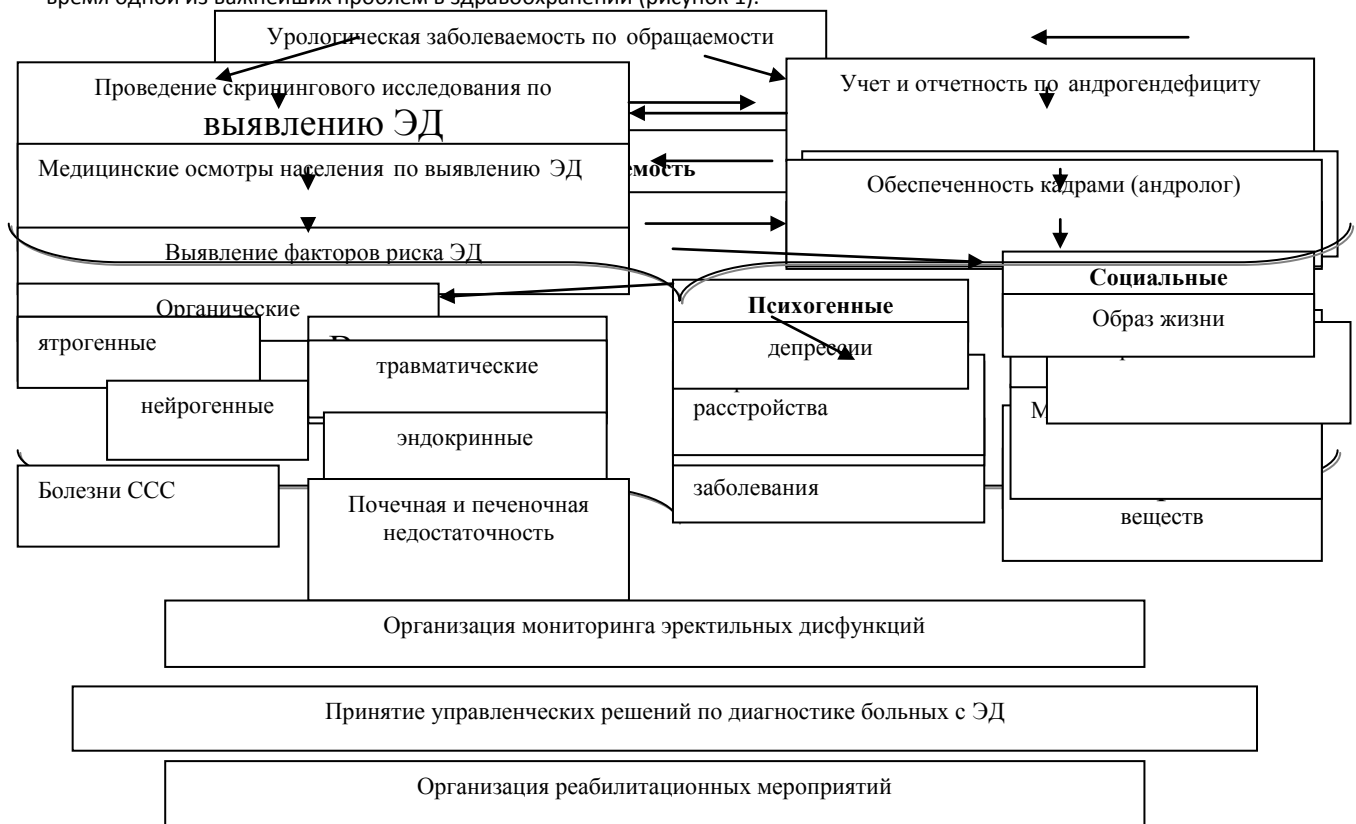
время одной из важнейших проблем в здравоохранении (рисунок 1).

Урологическая заболеваемость по обращаемости

Проведение скринингового исследования по выявлению ЭД

Учет и отчетность по андрогендефициту

Медицинские осмотры населения по выявлению ЭД

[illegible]емость

Обеспеченность кадрами (андролог)

Выявление факторов риска ЭД

Органические

Психогенные

Социальные

ятрогенные

травматические

депрессии

Образ жизни

нейрогенные

расстройства

М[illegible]

эндокринные

заболевания

Болезни ССС

Почечная и печеночная недостаточность

веществ

Организация мониторинга эректильных дисфункций

Принятие управленческих решений по диагностике больных с ЭД

Организация реабилитационных мероприятий